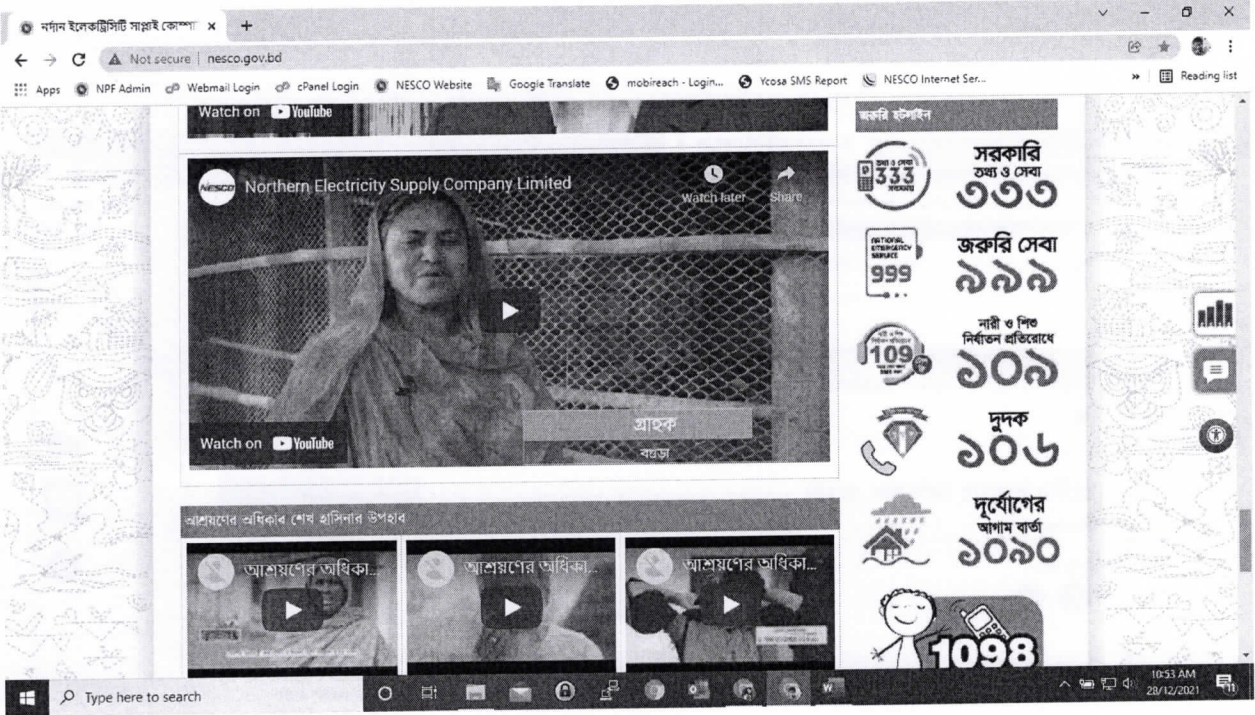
নর্দান ইলেকট্রিসিটি সাপ্লাই কোম্পা ×
+
Not secure | nesco.gov.bd
Apps NPF Admin Webmail Login cPanel Login NESCO Website Google Translate mobireach - Login... Ycosa SMS Report NESCO Internet Ser...
» Reading list

Watch on YouTube

NESCO Northern Electricity Supply Company Limited
Watch later Share

গ্রাহক
বগুড়া
Watch on YouTube

আশ্রয়ণের অধিকার শেখ হাসিনার উপহার

আশ্রয়ণের অধিকা...
আশ্রয়ণের অধিকা...
আশ্রয়ণের অধিকা...

জরুরি হটলাইন

333
সরকারি তথ্য ও সেবা ৩৩৩

NATIONAL EMERGENCY SERVICE 999
জরুরি সেবা ৯৯৯

109
নারী ও শিশু নির্যাতন প্রতিরোধে ১০৯

দুদক ১০৬

দুর্যোগের আগাম বার্তা ১০৯০

1098

Type here to search
10:53 AM 28/12/2021